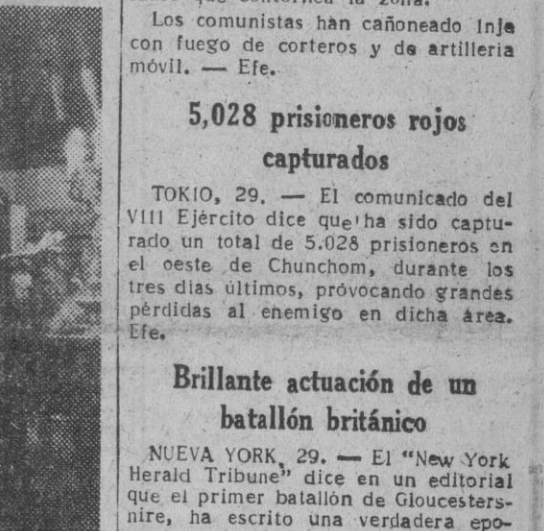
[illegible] la zona.

Los comunistas han cañoneado Inje con fuego de corteros y de artilleria móvil. — Efe.

5,028 prisioneros rojos capturados

TOKIO, 29. — El comunicado del VIII Ejército dice que ha sido capturado un total de 5.028 prisioneros en el oeste de Chunchom, durante los tres dias últimos, provocando grandes pérdidas al enemigo en dicha área. Efe.

Brillante actuación de un batallón británico

NUEVA YORK, 29. — El "New York Herald Tribune" dice en un editorial que el primer batallón de Gloucestershire, ha escrito una verdadera epo-